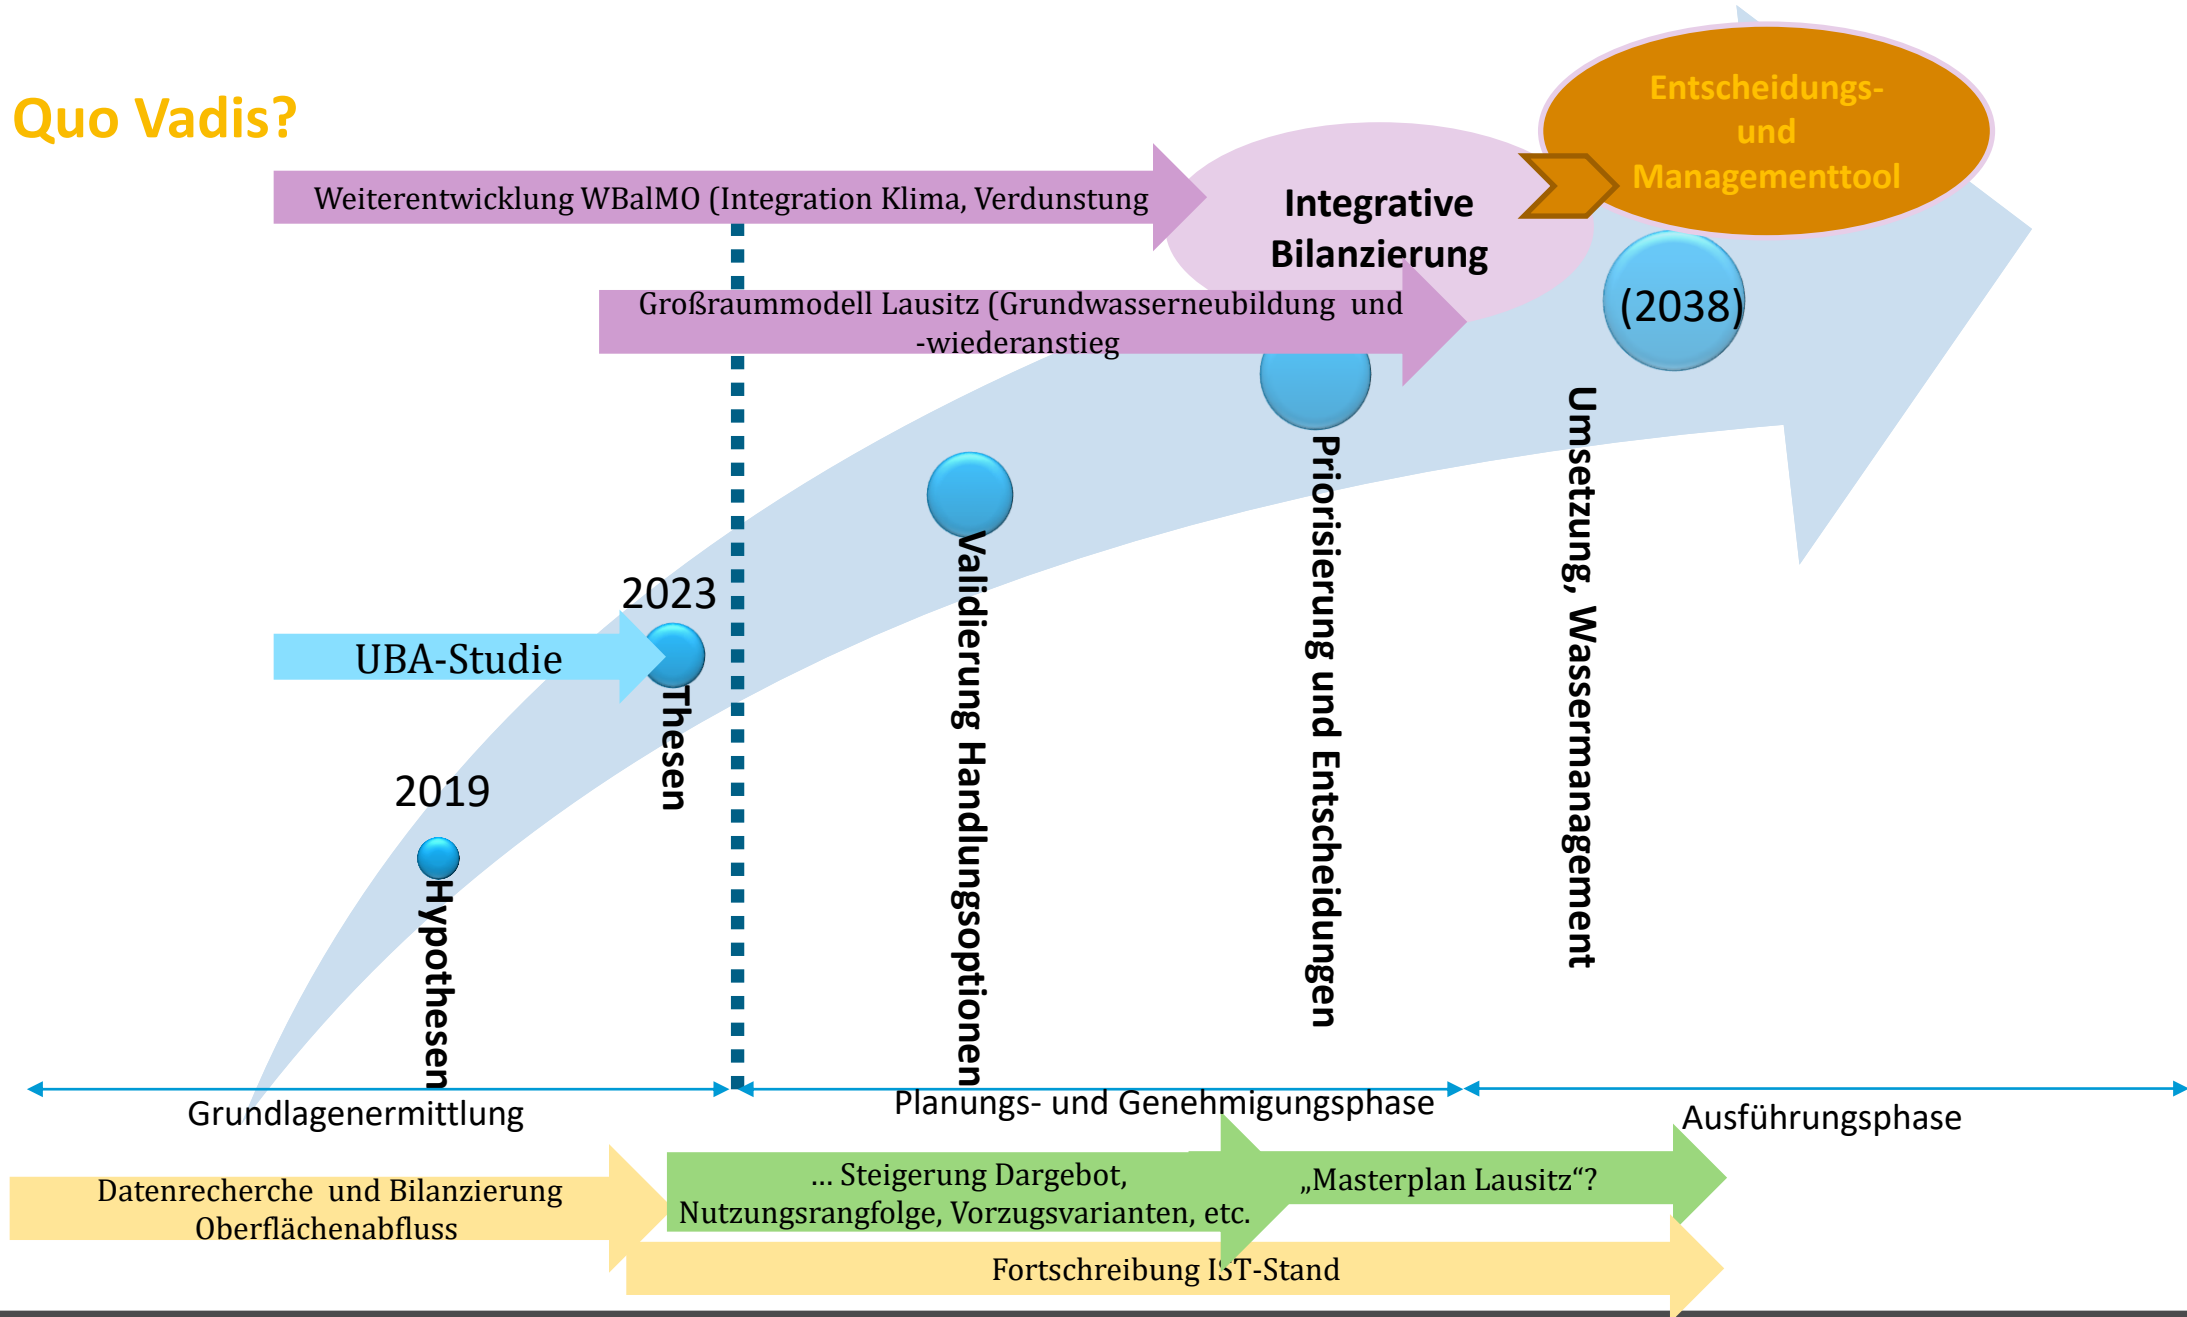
Quo Vadis?

Entscheidungs- und Managementtool

Weiterentwicklung WBalMO (Integration Klima, Verdunstung

Integrative Bilanzierung

Großraummodell Lausitz (Grundwasserneubildung und -wiederanstieg

(2038)

2023

UBA-Studie

Thesen

2019

Hypothesen

Validierung Handlungsoptionen

Priorisierung und Entscheidungen

Umsetzung, Wassermanagement

Grundlagenermittlung

Planungs- und Genehmigungsphase

Ausführungsphase

Datenrecherche und Bilanzierung Oberflächenabfluss

... Steigerung Dargebot, Nutzungsrangfolge, Vorzugsvarianten, etc.

„Masterplan Lausitz“?

Fortschreibung IST-Stand